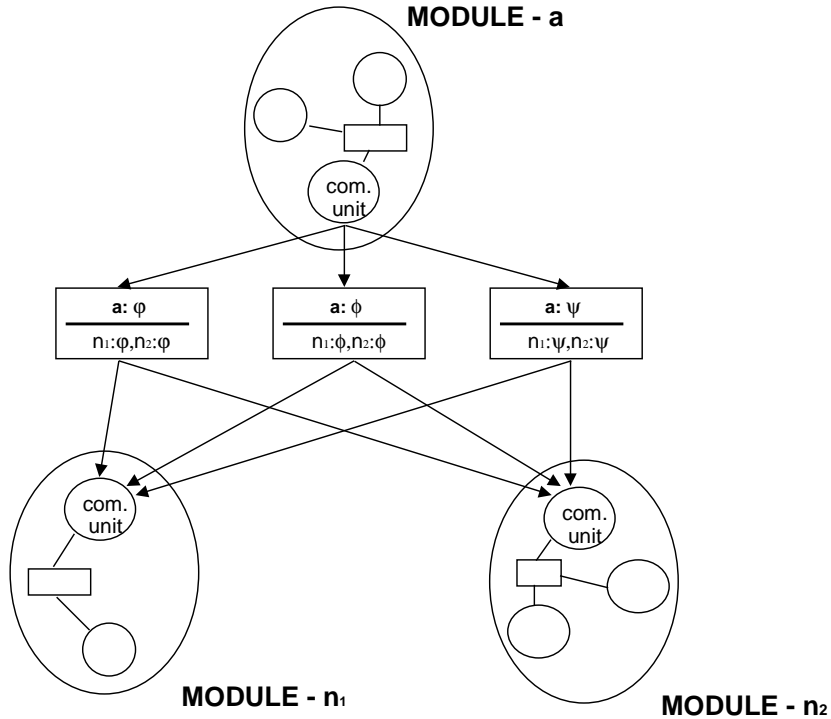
MODULE - a

com. unit

| a: $\varphi$ |
|---|
| $n_1$:$\varphi$,$n_2$:$\varphi$ |

| a: $\phi$ |
|---|
| $n_1$:$\phi$,$n_2$:$\phi$ |

| a: $\psi$ |
|---|
| $n_1$:$\psi$,$n_2$:$\psi$ |

com. unit

com. unit

MODULE - $n_1$

MODULE - $n_2$